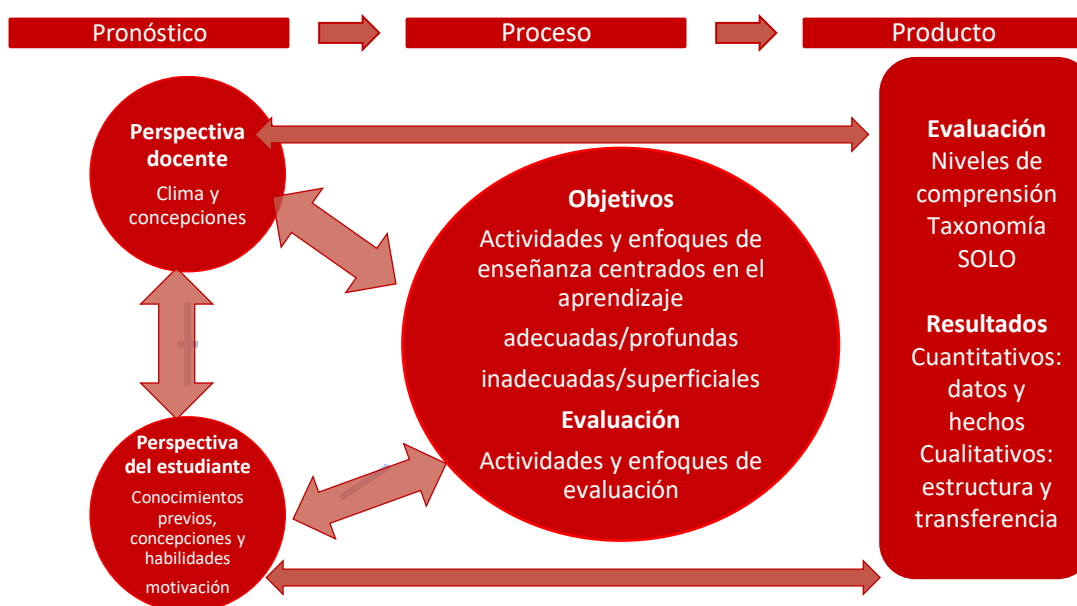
Pronóstico

Proceso

Producto

Perspectiva docente
Clima y concepciones

Objetivos
Actividades y enfoques de enseñanza centrados en el aprendizaje
adecuadas/profundas
inadecuadas/superficiales
Evaluación
Actividades y enfoques de evaluación

Perspectiva del estudiante
Conocimientos previos, concepciones y habilidades
motivación

Evaluación
Niveles de comprensión
Taxonomía SOLO

Resultados
Cuantitativos: datos y hechos
Cualitativos: estructura y transferencia